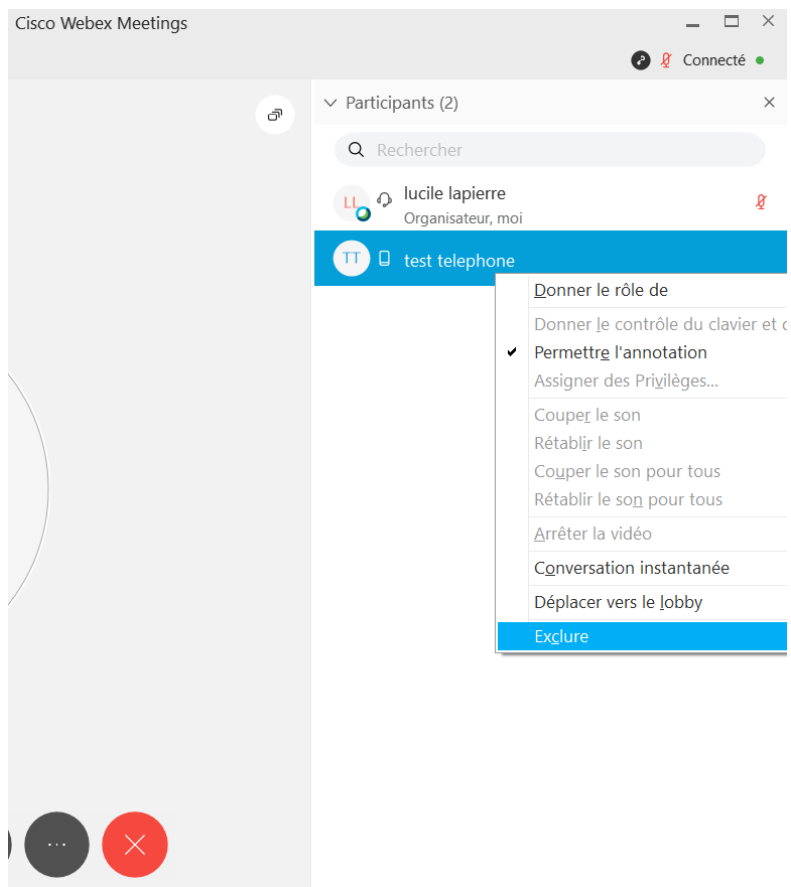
Cisco Webex Meetings

Connecté

Participants (2)

Rechercher

LL lucile lapierre
Organisateur, moi

TT test telephone

Donner le rôle de
Donner le contrôle du clavier et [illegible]
✔ Permettre l'annotation
Assigner des Privilèges...
Couper le son
Rétablir le son
Couper le son pour tous
Rétablir le son pour tous
Arrêter la vidéo
Conversation instantanée
Déplacer vers le lobby
Exclure

...